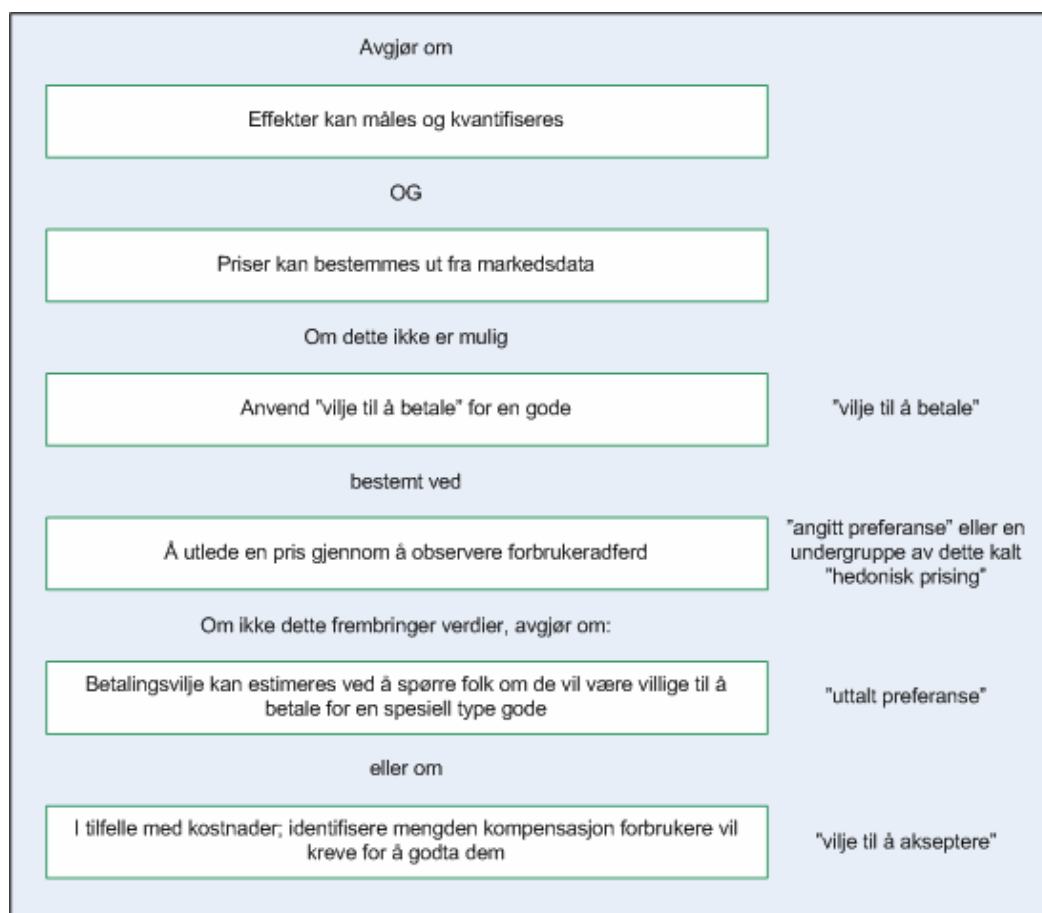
Avgjør om

Effekter kan måles og kvantifiseres

OG

Priser kan bestemmes ut fra markedsdata

Om dette ikke er mulig

Anvend "vilje til å betale" for en gode

"vilje til å betale"

bestemt ved

Å utlede en pris gjennom å observere forbrukeradferd

"angitt preferanse" eller en undergruppe av dette kalt "hedonisk prising"

Om ikke dette frembringer verdier, avgjør om:

Betalingsvilje kan estimeres ved å spørre folk om de vil være villige til å betale for en spesiell type gode

"uttalt preferanse"

eller om

I tilfelle med kostnader; identifisere mengden kompensasjon forbrukere vil kreve for å godta dem

"vilje til å akseptere"